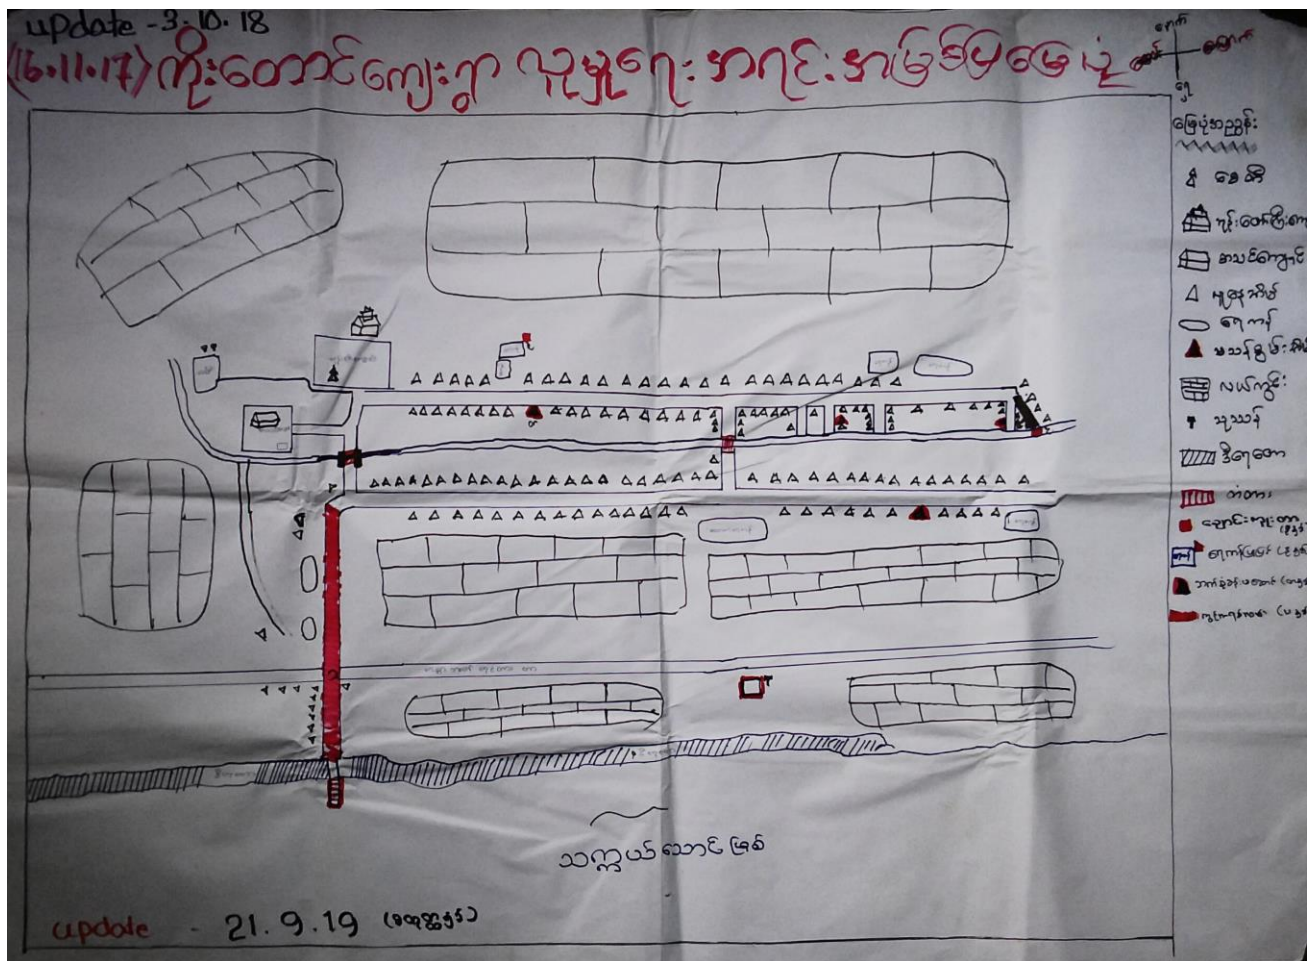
update - 3.10.18

(16.11.17) ကိုးတောင်ကျေးရွာ လူမှုရေးအခြေအနေပြမြေပုံ

မြောက်
အနောက် အရှေ့
တောင်

မြေပုံအညွှန်း
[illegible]
စေတီ
ဘုန်းတော်ကြီးကျောင်း
စာသင်ကျောင်း
မူလနေအိမ်
ရေကန်
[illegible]
လယ်ကွင်း
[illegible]
ချောင်း
တံတား
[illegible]
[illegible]
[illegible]
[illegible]

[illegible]

သံလွင်ချောင်းဖြစ်

update - 21.9.19 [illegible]